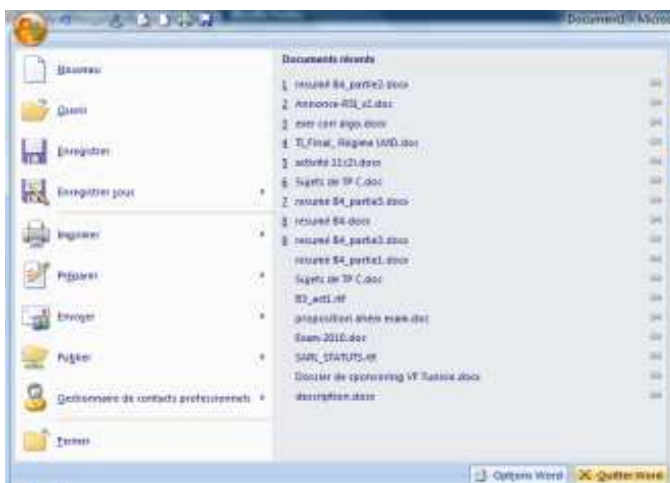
Document1 - Micro

Nouveau
Ouvrir
Enregistrer
Enregistrer sous
Imprimer
Préparer
Envoyer
Publier
Gestionnaire de contacts professionnels
Fermer

Documents récents
1 resumé B4_partie2.docx
2 Annonce-RSI_v2.doc
3 exer corr algo.docx
4 TI_Final_ Régime UVD.doc
5 activité 11(2).docx
6 Sujets de TP C.docx
7 resumé B4_partie5.docx
8 resumé B4.docx
9 resumé B4_partie3.docx
resumé B4_partie1.docx
Sujets de TP C.doc
B3_act1.rtf
proposition thème exam.doc
Exam 2010.doc
SARL_STATUTS.rtf
Dossier de sponsoring VF Tunisie.docx
description.docx

Options Word
Quitter Word